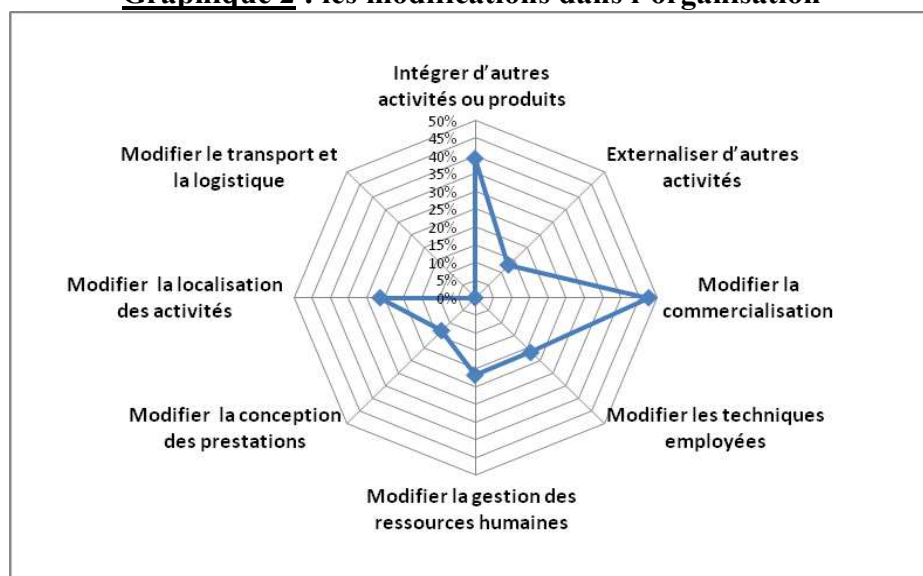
Graphique 2 : les modifications dans l'organisation

Intégrer d'autres activités ou produits

50%
45%
40%
35%
30%
25%
20%
15%
10%
5%
0%

Externaliser d'autres activités

Modifier la commercialisation

Modifier les techniques employées

Modifier la gestion des ressources humaines

Modifier la conception des prestations

Modifier la localisation des activités

Modifier le transport et la logistique